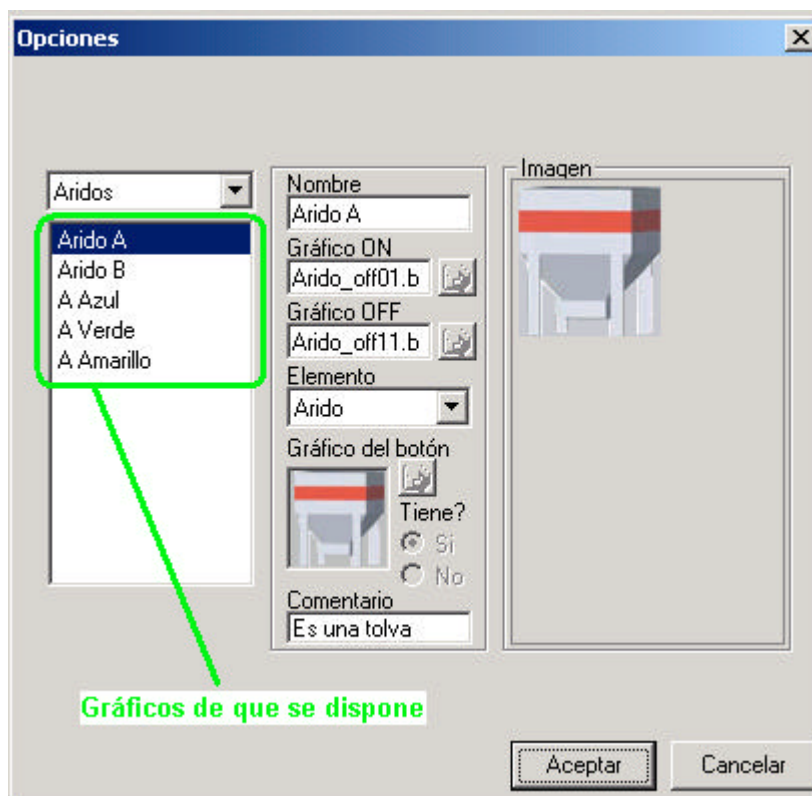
Opciones

Aridos

Arido A
Arido B
A Azul
A Verde
A Amarillo

Nombre
Arido A
Gráfico ON
Arido_off01.b
Gráfico OFF
Arido_off11.b
Elemento
Arido
Gráfico del botón
Tiene?
Si
No
Comentario
Es una tolva

Imagen

Gráficos de que se dispone

Aceptar
Cancelar